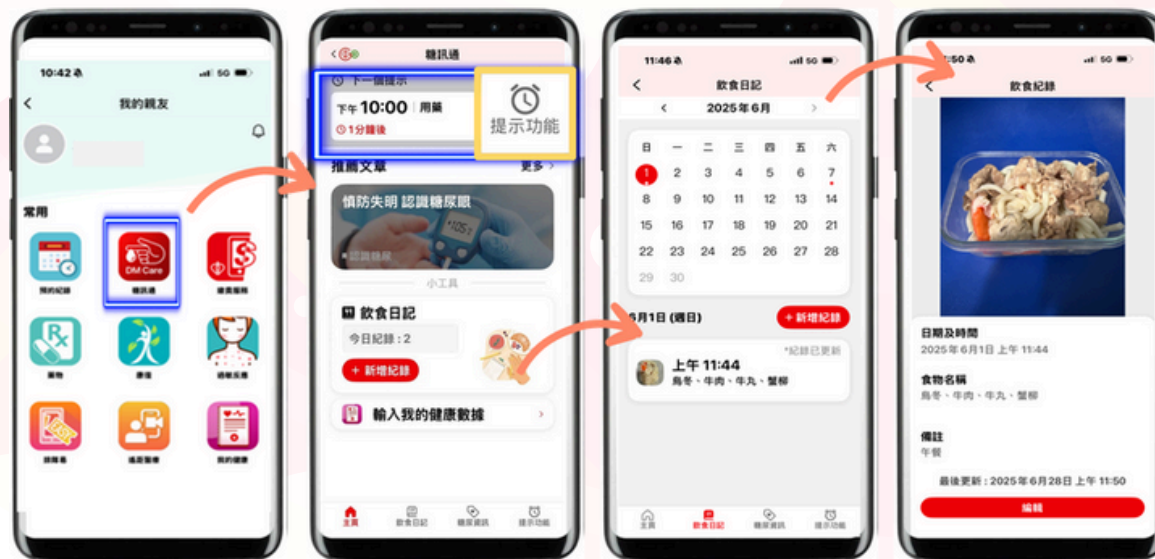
10:42 5G
我的親友
常用
DM Care
預約紀錄
糖訊通
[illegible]
藥物
康復
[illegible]
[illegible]
遙距醫療
我的健康

糖訊通
下一個提示
下午 10:00 | 用藥
1分鐘後
提示功能
推薦文章 更多
慎防失明 認識糖尿眼
認識糖尿
小工具
飲食日記
今日紀錄：2
+ 新增紀錄
輸入我的健康數據
主頁 飲食日記 糖尿資訊 提示功能

11:46 5G
飲食日記
2025年6月
| 日 | 一 | 二 | 三 | 四 | 五 | 六 |
|---|---|---|---|---|---|---|
| 1 | 2 | 3 | 4 | 5 | 6 | 7 |
| 8 | 9 | 10 | 11 | 12 | 13 | 14 |
| 15 | 16 | 17 | 18 | 19 | 20 | 21 |
| 22 | 23 | 24 | 25 | 26 | 27 | 28 |
| 29 | 30 | | | | | |
6月1日 (週日)
+ 新增紀錄
上午 11:44
*紀錄已更新
烏冬、牛肉、牛丸、蟹柳
主頁 飲食日記 糖尿資訊 提示功能

50 5G
飲食紀錄
日期及時間
2025年6月1日 上午 11:44
食物名稱
烏冬、牛肉、牛丸、蟹柳
備註
午餐
最後更新：2025年6月28日 上午 11:50
編輯